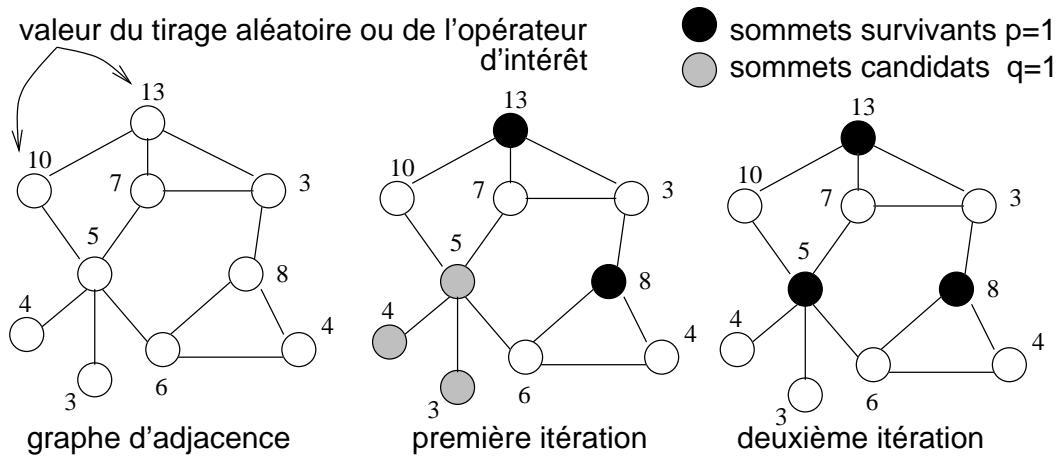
valeur du tirage aléatoire ou de l'opérateur d'intérêt

sommets survivants p=1
sommets candidats q=1

13
10
7
3
5
8
4
4
6
3

graphe d'adjacence

13
10
7
3
5
8
4
4
6
3

première itération

13
10
7
3
5
8
4
4
6
3

deuxième itération